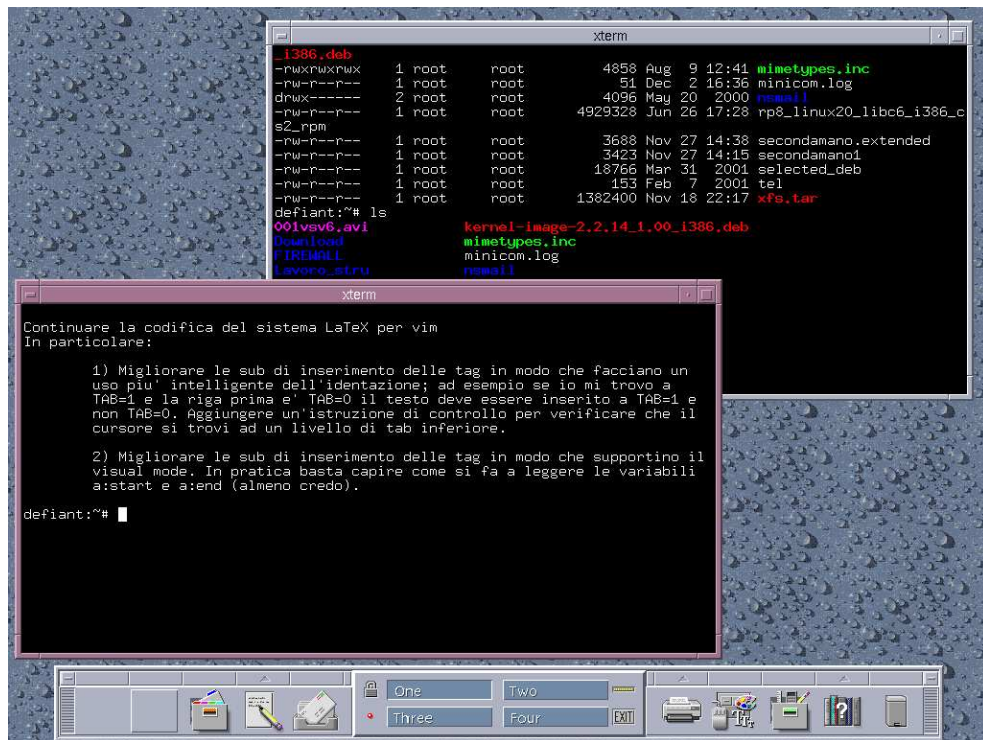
xterm

_i386.deb
-rwxrwxrwx 1 root root 4858 Aug 9 12:41 mimetypes.inc
-rw-r--r-- 1 root root 51 Dec 2 16:36 minicom.log
drwx------ 2 root root 4096 May 20 2000 nsmail
-rw-r--r-- 1 root root 4929328 Jun 26 17:28 rp8_linux20_libc6_i386_cs2_rpm
-rw-r--r-- 1 root root 3688 Nov 27 14:38 secondamano.extended
-rw-r--r-- 1 root root 3423 Nov 27 14:15 secondamano1
-rw-r--r-- 1 root root 18766 Mar 31 2001 selected_deb
-rw-r--r-- 1 root root 153 Feb 7 2001 tel
-rw-r--r-- 1 root root 1382400 Nov 18 22:17 xfs.tar
defiant:~# ls
001vsv6.avi kernel-image-2.2.14_1.00_i386.deb
Download mimetypes.inc
FIREWALL minicom.log
Lavoro_stru nsmail

xterm

Continuare la codifica del sistema LaTeX per vim
In particolare:

1) Migliorare le sub di inserimento delle tag in modo che facciano un uso piu' intelligente dell'identazione; ad esempio se io mi trovo a TAB=1 e la riga prima e' TAB=0 il testo deve essere inserito a TAB=1 e non TAB=0. Aggiungere un'istruzione di controllo per verificare che il cursore si trovi ad un livello di tab inferiore.

2) Migliorare le sub di inserimento delle tag in modo che supportino il visual mode. In pratica basta capire come si fa a leggere le variabili a:start e a:end (almeno credo).

defiant:~#

One
Two
Three
Four
EXIT